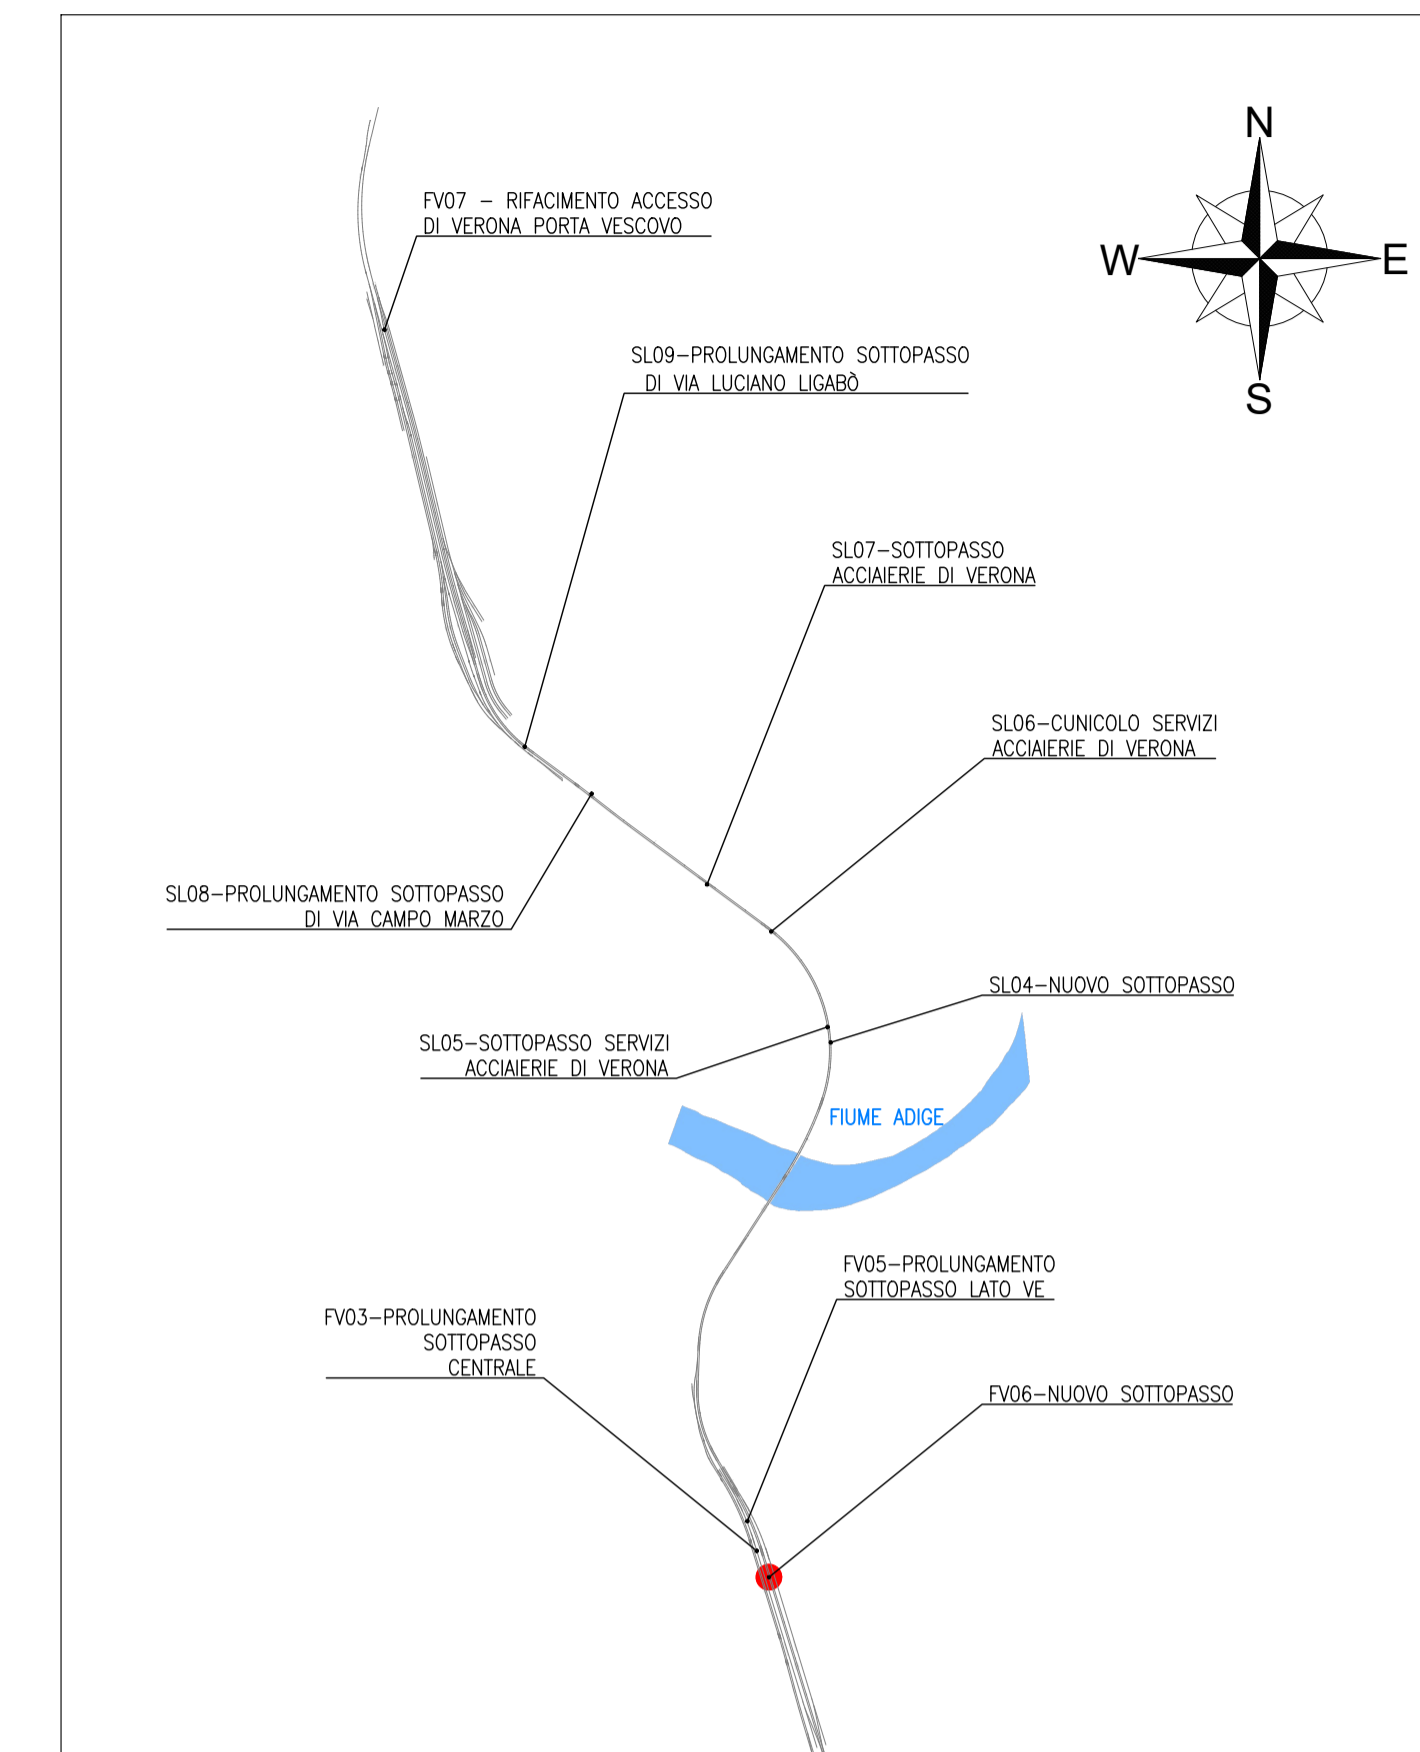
N
W
E
S

FV07 – RIFACIMENTO ACCESSO DI VERONA PORTA VESCOVO

SL09–PROLUNGAMENTO SOTTOPASSO DI VIA LUCIANO LIGABÒ

SL07–SOTTOPASSO ACCIAIERIE DI VERONA

SL06–CUNICOLO SERVIZI ACCIAIERIE DI VERONA

SL08–PROLUNGAMENTO SOTTOPASSO DI VIA CAMPO MARZO

SL04–NUOVO SOTTOPASSO

SL05–SOTTOPASSO SERVIZI ACCIAIERIE DI VERONA

FIUME ADIGE

FV05–PROLUNGAMENTO SOTTOPASSO LATO VE

FV03–PROLUNGAMENTO SOTTOPASSO CENTRALE

FV06–NUOVO SOTTOPASSO